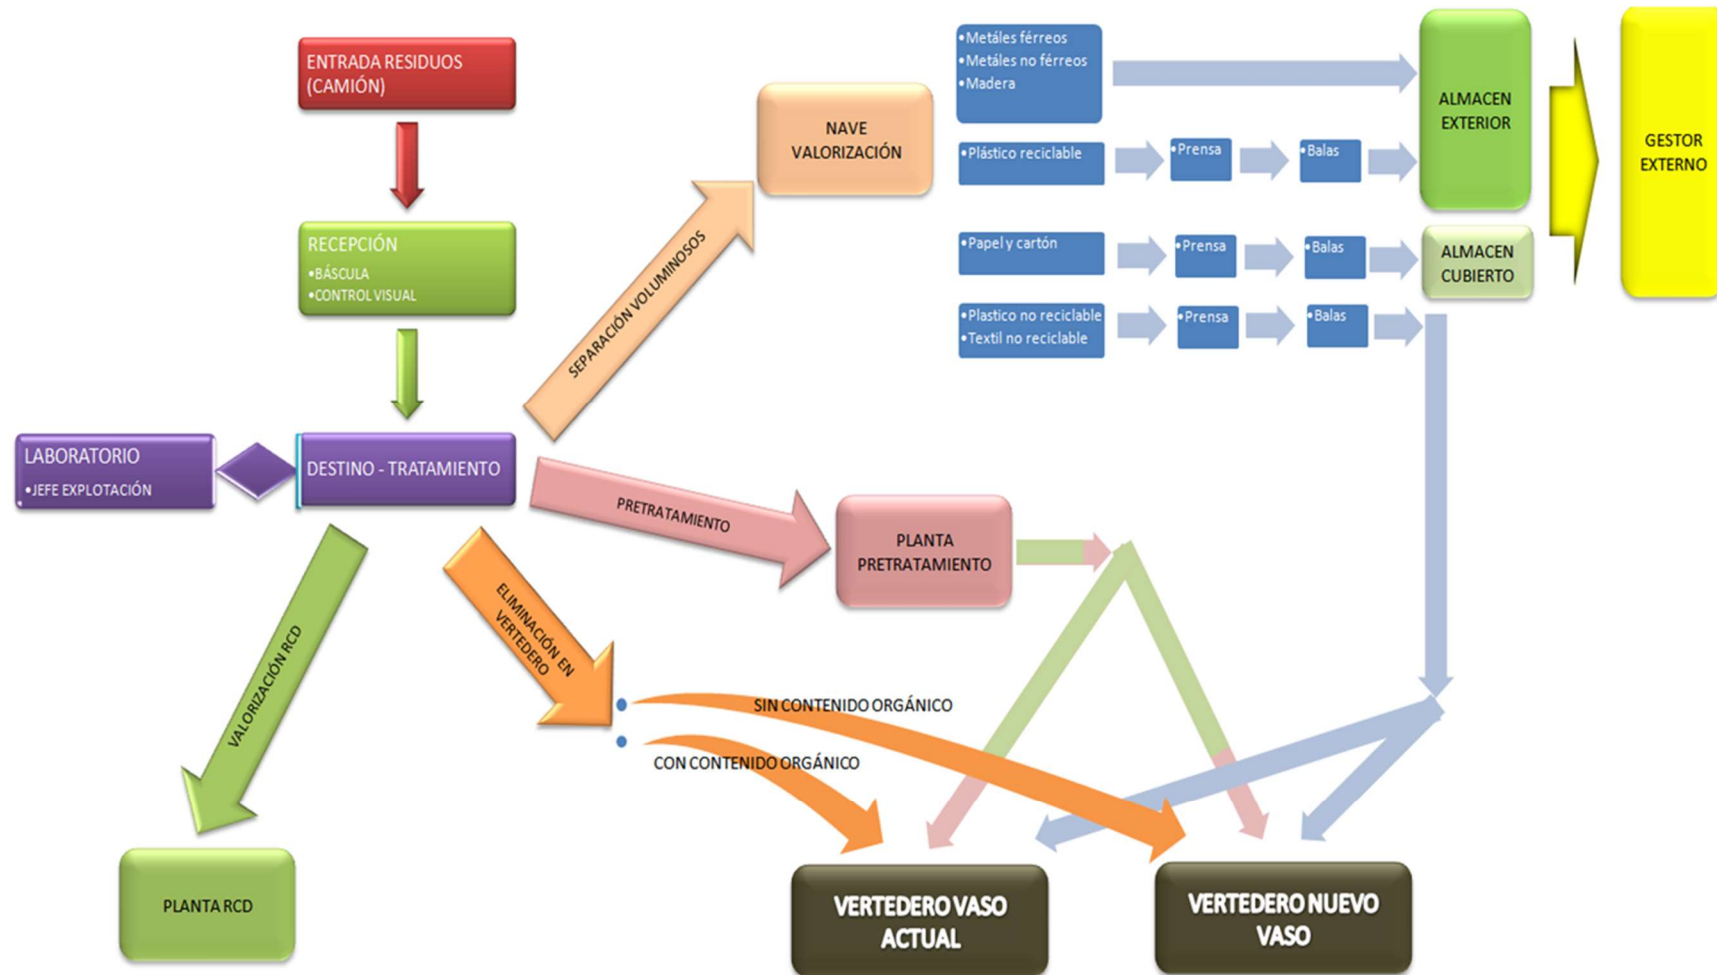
ENTRADA RESIDUOS (CAMIÓN)

RECEPCIÓN
•BÁSCULA
•CONTROL VISUAL

LABORATORIO
•JEFE EXPLOTACIÓN

DESTINO - TRATAMIENTO

SEPARACIÓN VOLUMINOSOS

NAVE VALORIZACIÓN

•Metáles férreos
•Metáles no férreos
•Madera

•Plástico reciclable
•Prensa
•Balas

•Papel y cartón
•Prensa
•Balas

•Plastico no reciclable
•Textil no reciclable
•Prensa
•Balas

ALMACEN EXTERIOR

ALMACEN CUBIERTO

GESTOR EXTERNO

PRETRATAMIENTO

PLANTA PRETRATAMIENTO

ELIMINACIÓN EN VERTEDERO

SIN CONTENIDO ORGÁNICO

CON CONTENIDO ORGÁNICO

VALORIZACIÓN RCD

PLANTA RCD

VERTEDERO VASO ACTUAL

VERTEDERO NUEVO VASO